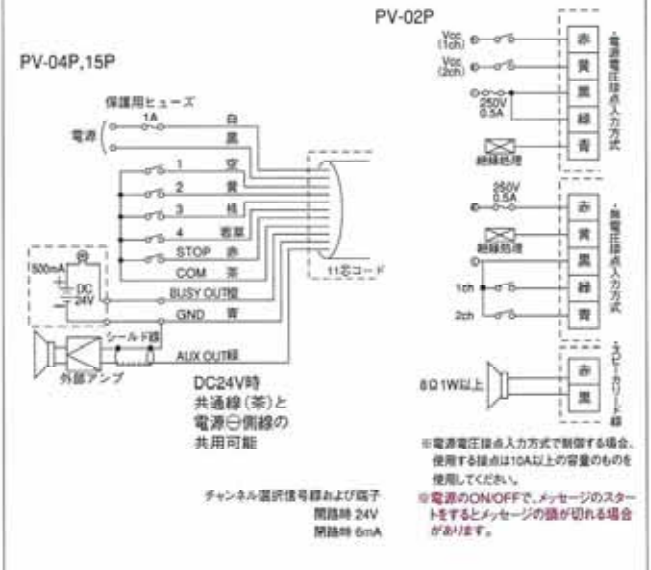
PV-04P,15P

保護用ヒューズ

1A

白

電源

黒

1 空

2 黄

3 桃

4 若草

STOP 赤

COM 茶

11芯コード

500mA

DC 24V

BUSY OUT橙

GND 青

シールド線

AUX OUT緑

外部アンプ

DC24V時 共通線(茶)と 電源⊖側線の 共用可能

チャンネル選択信号線および端子
開路時 24V
閉路時 6mA

PV-02P

Vdc (1ch)

Vdc (2ch)

250V 0.5A

絶縁処理

赤

黄

黒

緑

青

・電源電圧接点入力方式

250V 0.5A

絶縁処理

1ch

2ch

赤

黄

黒

緑

青

・無電圧接点入力方式

8Ω1W以上

赤

黒

・スピーカーコード線

※電源電圧接点入力方式で制御する場合、使用する接点は10A以上の容量のものを使用してください。

※電源のON/OFFで、メッセージのスタートをするとメッセージの頭が切れる場合があります。